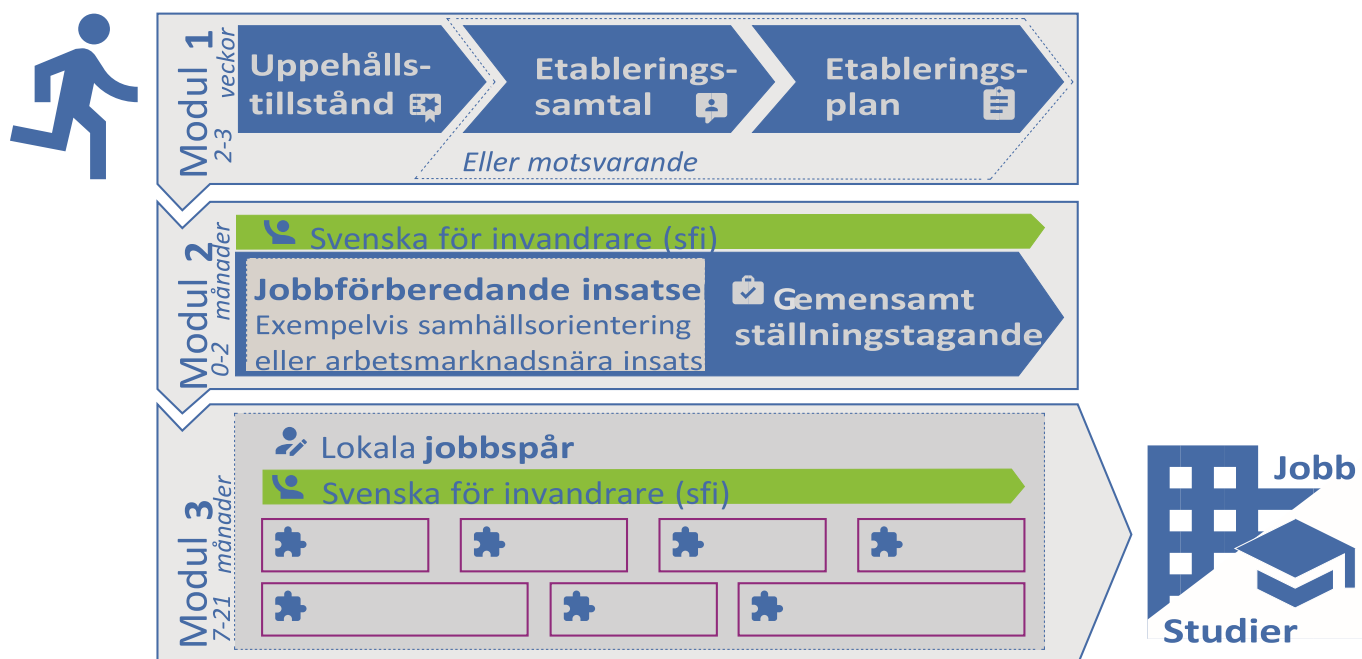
Modul 1
2-3 veckor

Uppehållstillstånd

Etableringssamtal

Etableringsplan

Eller motsvarande

Modul 2
0-2 månader

Svenska för invandrare (sfi)

Jobbförberedande insatse
Exempelvis samhällsorientering eller arbetsmarknadsnära insats

Gemensamt ställningstagande

Modul 3
7-21 månader

Lokala jobbspår

Svenska för invandrare (sfi)

Jobb

Studier